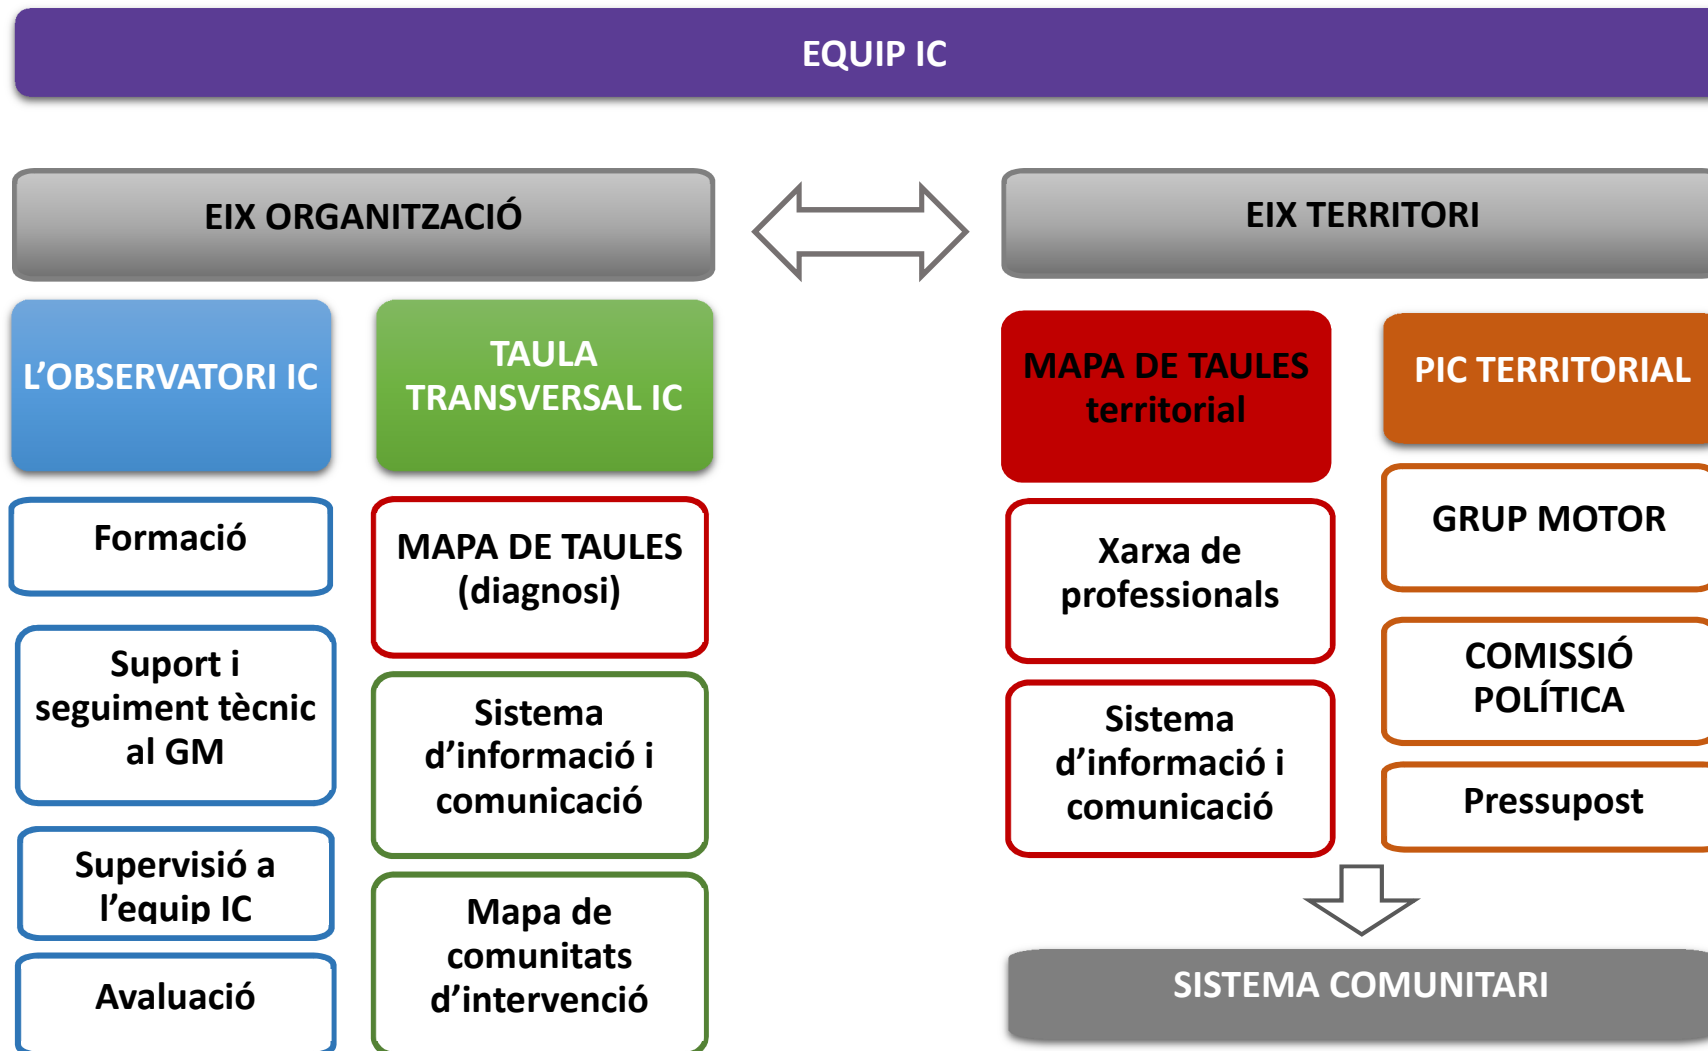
EQUIP IC

EIX ORGANITZACIÓ

L'OBSERVATORI IC

Formació

Suport i seguiment tècnic al GM

Supervisió a l'equip IC

Avaluació

TAULA TRANSVERSAL IC

MAPA DE TAULES (diagnosi)

Sistema d'informació i comunicació

Mapa de comunitats d'intervenció

EIX TERRITORI

MAPA DE TAULES territorial

Xarxa de professionals

Sistema d'informació i comunicació

PIC TERRITORIAL

GRUP MOTOR

COMISSIÓ POLÍTICA

Pressupost

SISTEMA COMUNITARI